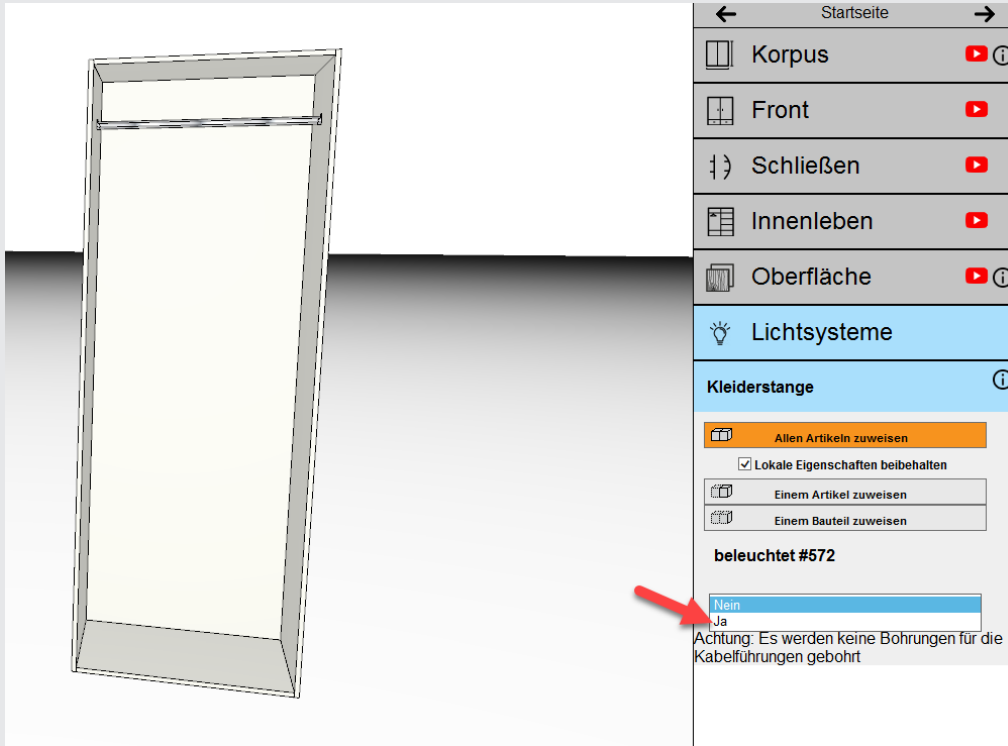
Startseite

Korpus

Front

Schließen

Innenleben

Oberfläche

Lichtsysteme

Kleiderstange

Allen Artikeln zuweisen

Lokale Eigenschaften beibehalten

Einem Artikel zuweisen

Einem Bauteil zuweisen

beleuchtet #572

Nein
Ja

Achtung: Es werden keine Bohrungen für die Kabelführungen gebohrt